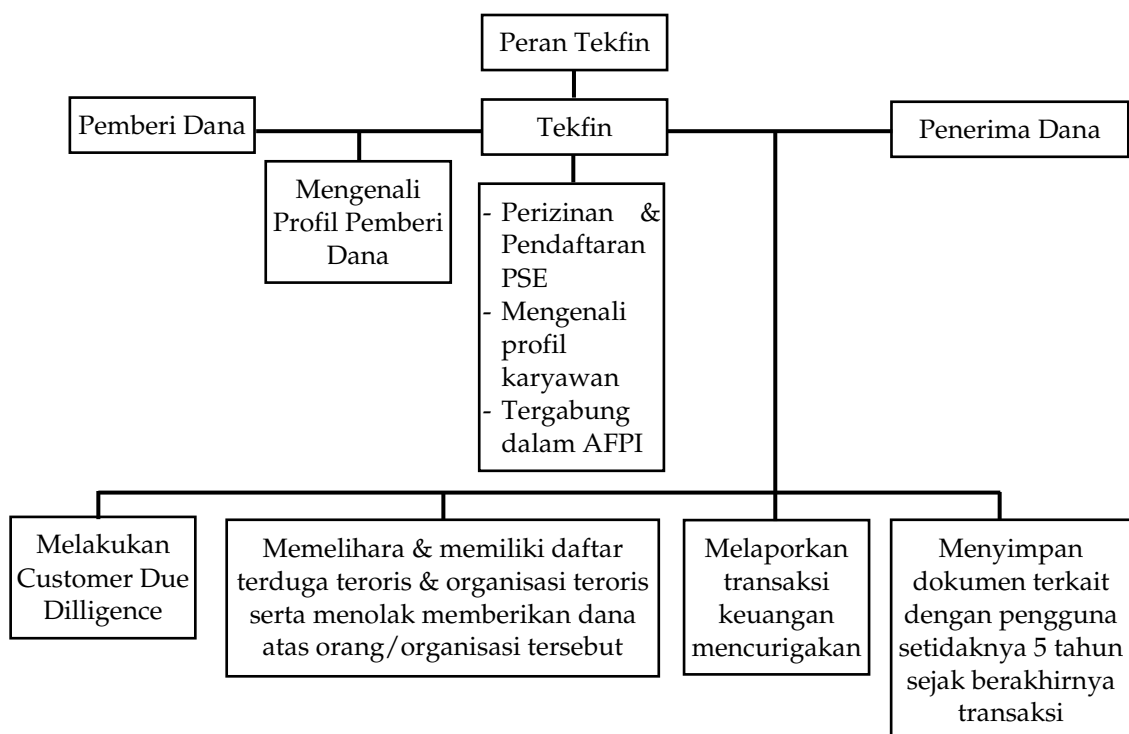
Peran Tekfin

Pemberi Dana

Tekfin

Penerima Dana

Mengenali Profil Pemberi Dana

- Perizinan & Pendaftaran PSE
- Mengenali profil karyawan
- Tergabung dalam AFPI

Melakukan Customer Due Dilligence

Memelihara & memiliki daftar terduga teroris & organisasi teroris serta menolak memberikan dana atas orang/organisasi tersebut

Melaporkan transaksi keuangan mencurigakan

Menyimpan dokumen terkait dengan pengguna setidaknya 5 tahun sejak berakhirnya transaksi